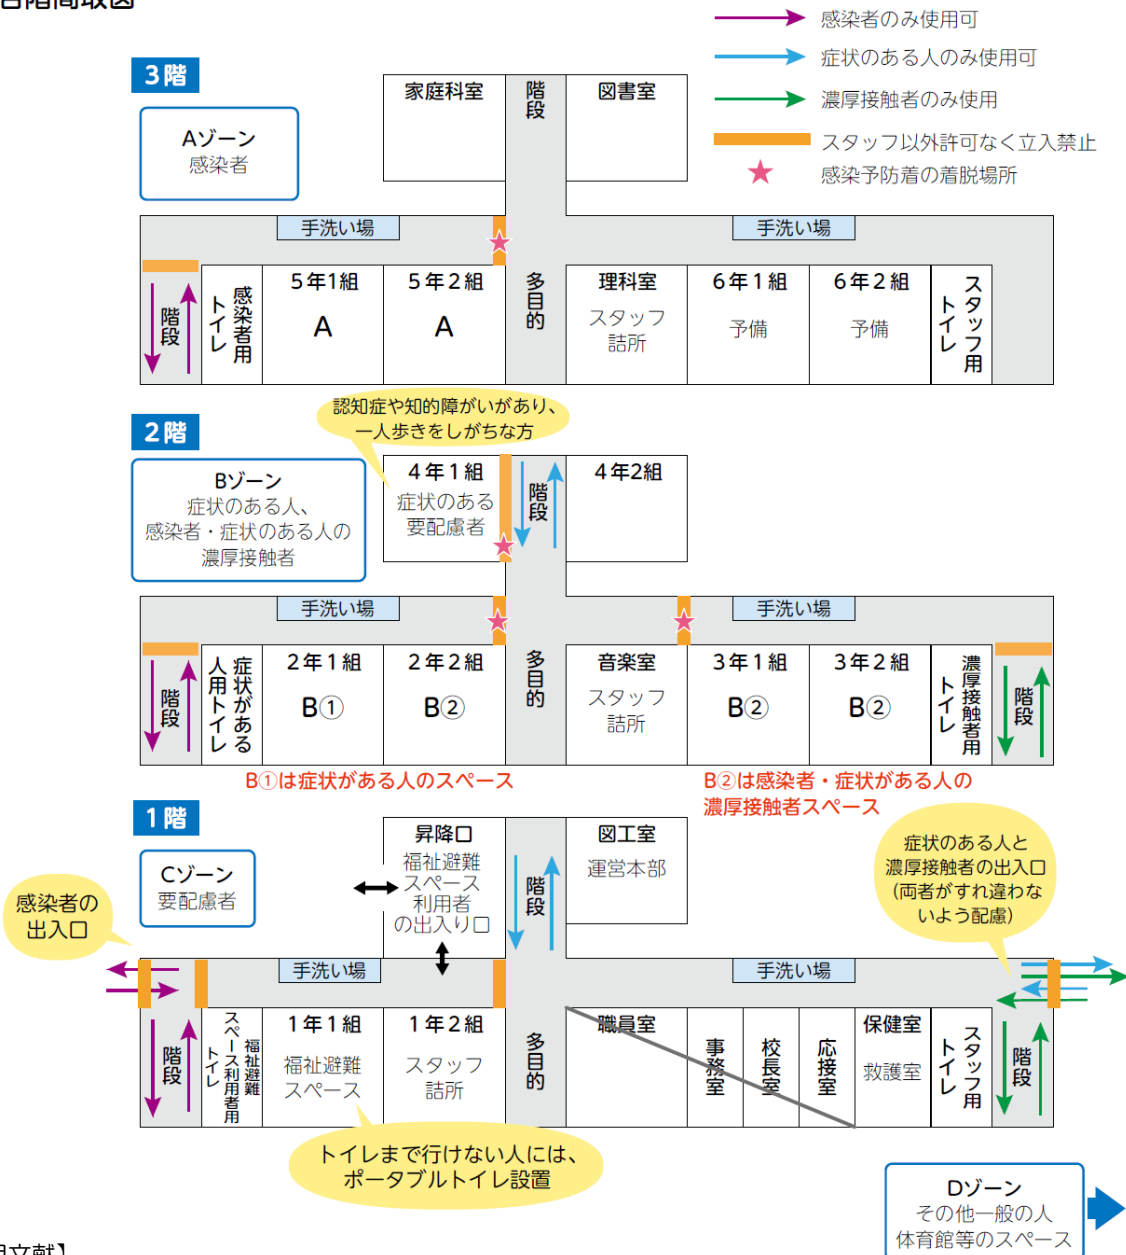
各階間取図

感染者のみ使用可
症状のある人のみ使用可
濃厚接触者のみ使用
スタッフ以外許可なく立入禁止
感染予防着の着脱場所

3階

Aゾーン
感染者

家庭科室
階段
図書室

手洗い場
手洗い場

階段
トイレ 感染者用
5年1組 A
5年2組 A
多目的
理科室 スタッフ詰所
6年1組 予備
6年2組 予備
トイレ スタッフ用

認知症や知的障がいがあり、一人歩きをしがちな方

2階

Bゾーン
症状のある人、感染者・症状のある人の濃厚接触者

4年1組 症状のある要配慮者
階段
4年2組

手洗い場
手洗い場

階段
人用トイレ 症状がある
2年1組 B①
2年2組 B②
多目的
音楽室 スタッフ詰所
3年1組 B②
3年2組 B②
トイレ 濃厚接触者用
階段

B①は症状がある人のスペース
B②は感染者・症状がある人の濃厚接触者スペース

1階

Cゾーン
要配慮者

感染者の出入口

昇降口 福祉避難スペース利用者の出入り口
階段
図工室 運営本部

症状のある人と濃厚接触者の出入口（両者がすれ違わないよう配慮）

手洗い場
手洗い場

階段
トイレ スペース利用者 福祉避難
1年1組 福祉避難スペース
1年2組 スタッフ詰所
多目的
職員室
事務室
校長室
応接室
保健室 救護室
トイレ スタッフ用
階段

トイレまで行けない人には、ポータブルトイレ設置

Dゾーン
その他一般の人
体育館等のスペース

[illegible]文献】